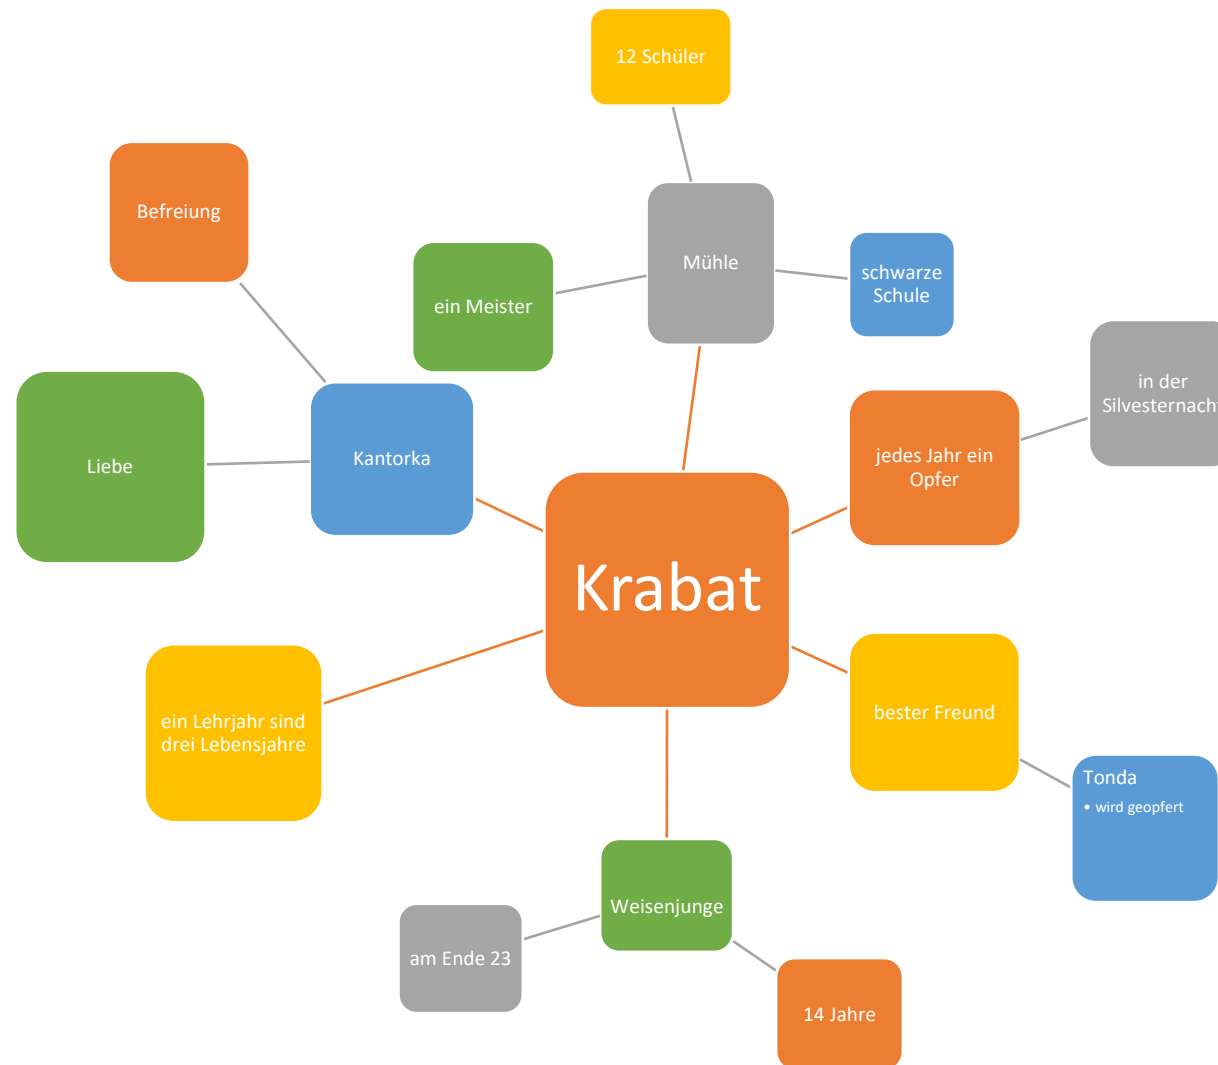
12 Schüler

Befreiung

Mühle

ein Meister

schwarze Schule

in der Silvesternach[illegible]

Liebe

Kantorka

jedes Jahr ein Opfer

Krabat

ein Lehrjahr sind drei Lebensjahre

bester Freund

Tonda
• wird geopfert

Weisenjunge

am Ende 23

14 Jahre